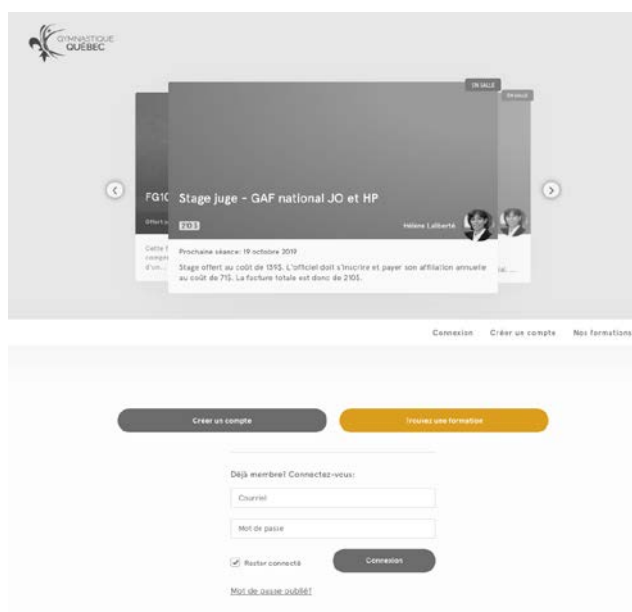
GYMNASTIQUE QUÉBEC

EN SALLE

EN SALLE

FG1C

Stage juge - GAF national JO et HP

210 $

Hélène Laliberté

Offert a

Cette f
compr
d'un...

Prochaine séance: 19 octobre 2019

Stage offert au coût de 139$. L'officiel doit s'inscrire et payer son affiliation annuelle au coût de 71$. La facture totale est donc de 210$.

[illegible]

Connexion Créer un compte Nos formations

Créer un compte

Trouvez une formation

Déjà membre? Connectez-vous:

Courriel

Mot de passe

Rester connecté

Connexion

Mot de passe oublié?